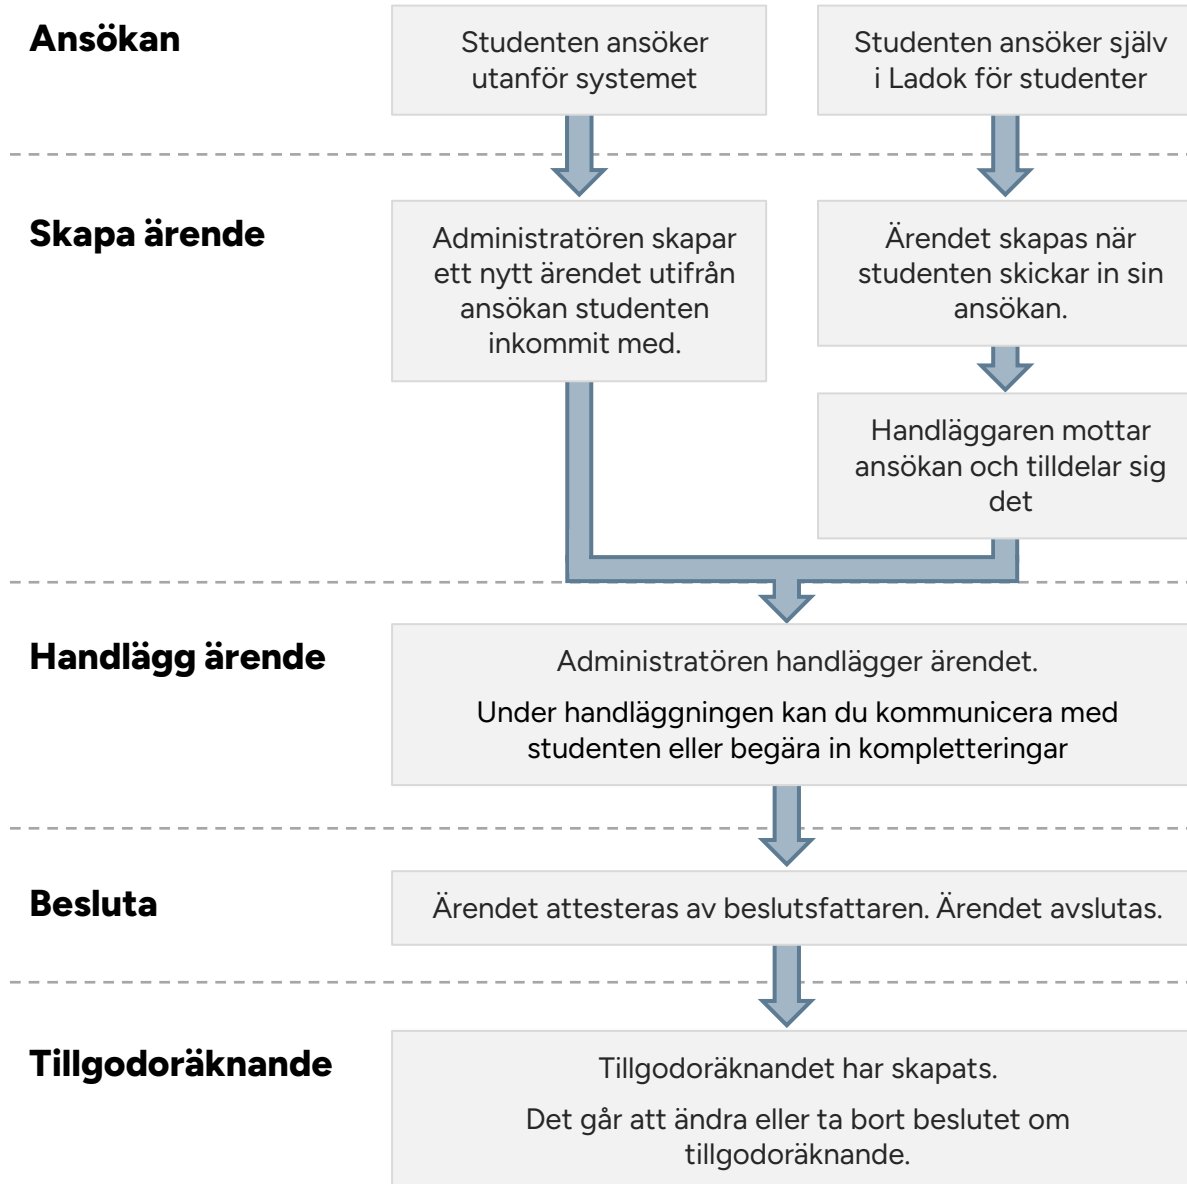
Ansökan

Studenten ansöker utanför systemet

Studenten ansöker själv i Ladok för studenter

Skapa ärende

Administratören skapar ett nytt ärendet utifrån ansökan studenten inkommit med.

Ärendet skapas när studenten skickar in sin ansökan.

Handläggaren mottar ansökan och tilldelar sig det

Handlägg ärende

Administratören handlägger ärendet.

Under handläggningen kan du kommunicera med studenten eller begära in kompletteringar

Besluta

Ärendet attesteras av beslutsfattaren. Ärendet avslutas.

Tillgodoräknande

Tillgodoräknandet har skapats.

Det går att ändra eller ta bort beslutet om tillgodoräknande.